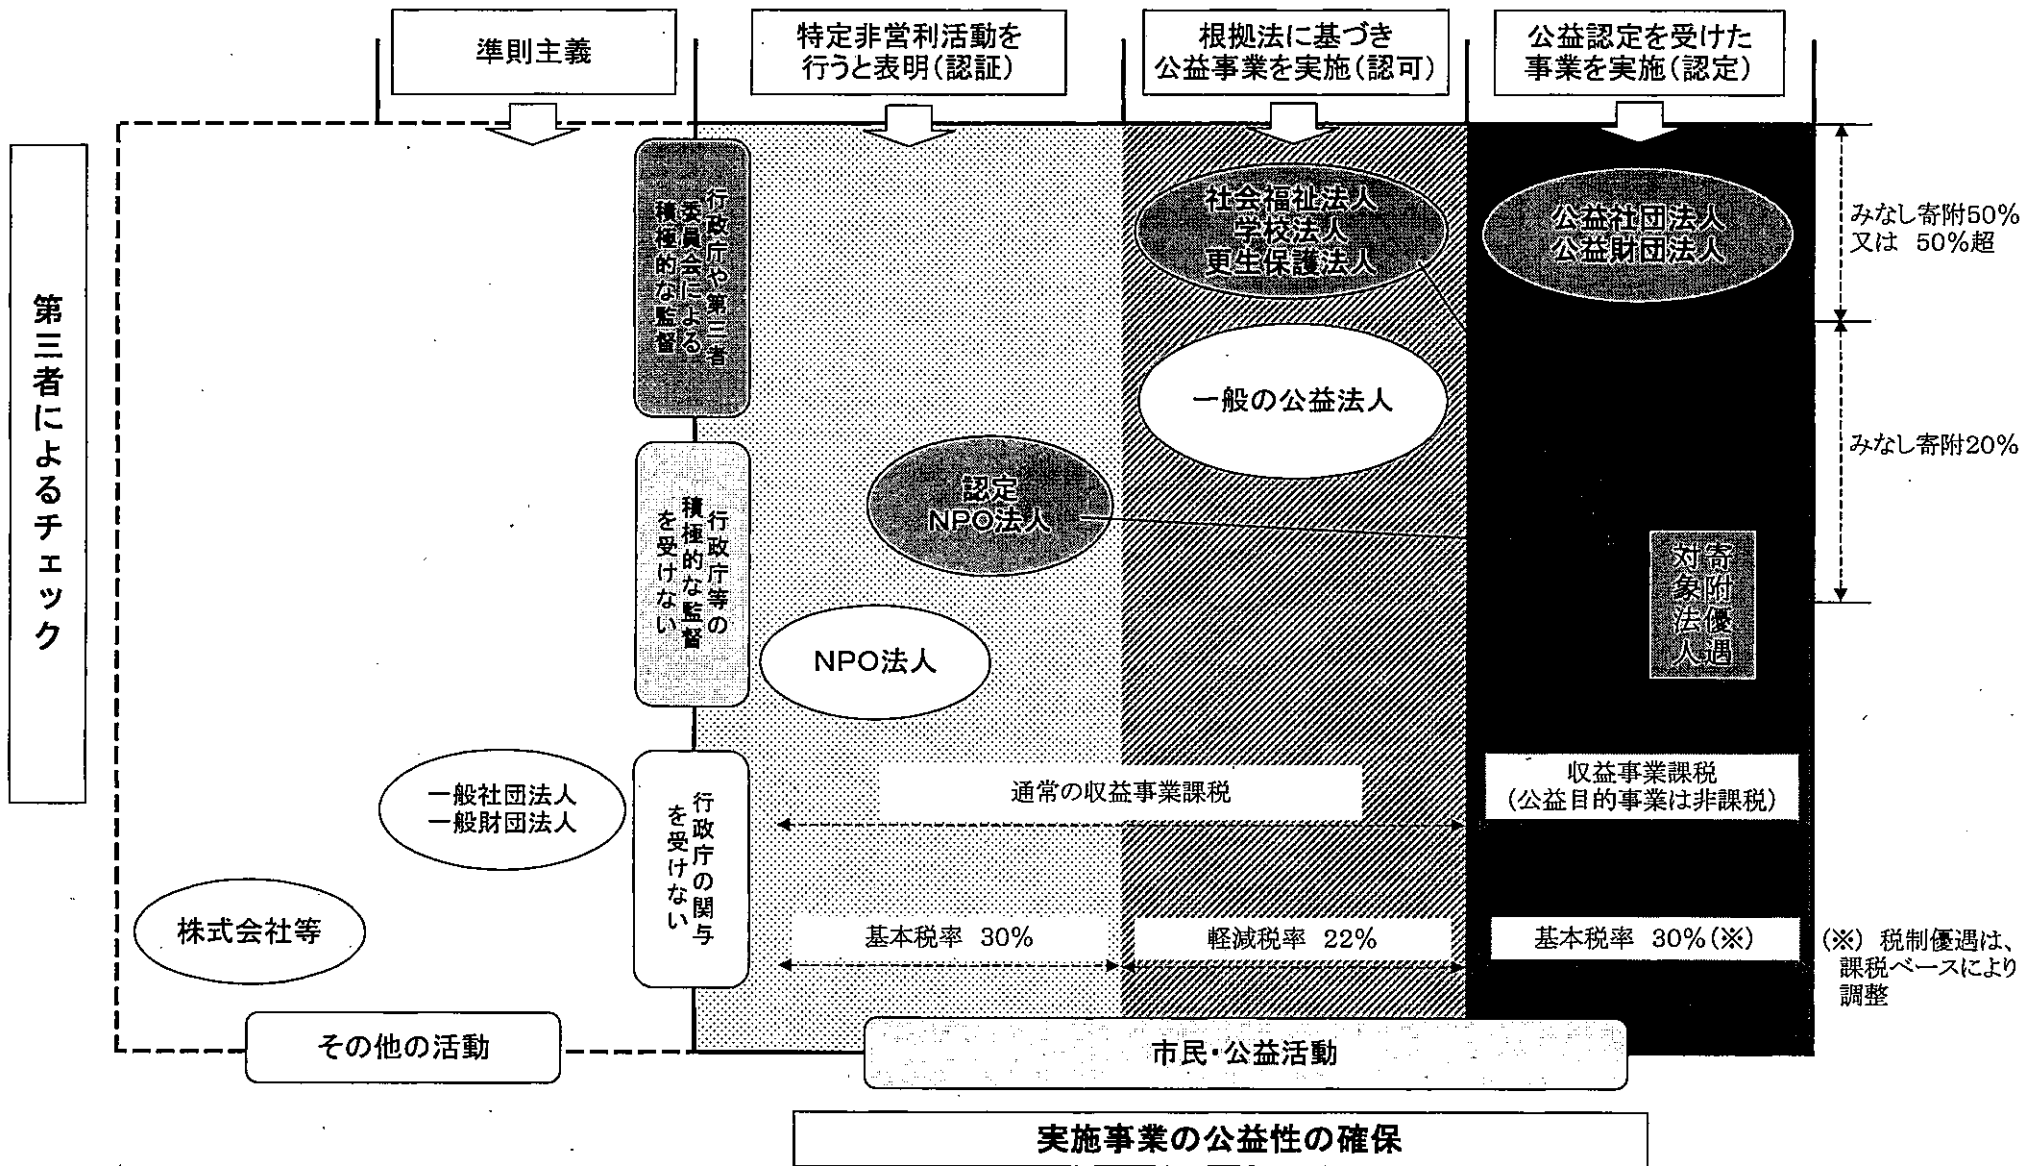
準則主義

特定非営利活動を行うと表明(認証)

根拠法に基づき公益事業を実施(認可)

公益認定を受けた事業を実施(認定)

第三者によるチェック

行政庁や第三者委員会による積極的な監督

行政庁等の積極的な監督を受けない

行政庁の関与を受けない

社会福祉法人
学校法人
更生保護法人

公益社団法人
公益財団法人

みなし寄附50%又は 50%超

一般の公益法人

みなし寄附20%

認定NPO法人

寄附優遇対象法人

NPO法人

一般社団法人
一般財団法人

株式会社等

通常の収益事業課税

収益事業課税
(公益目的事業は非課税)

基本税率 30%

軽減税率 22%

基本税率 30%(※)

(※) 税制優遇は、課税ベースにより調整

その他の活動

市民・公益活動

実施事業の公益性の確保